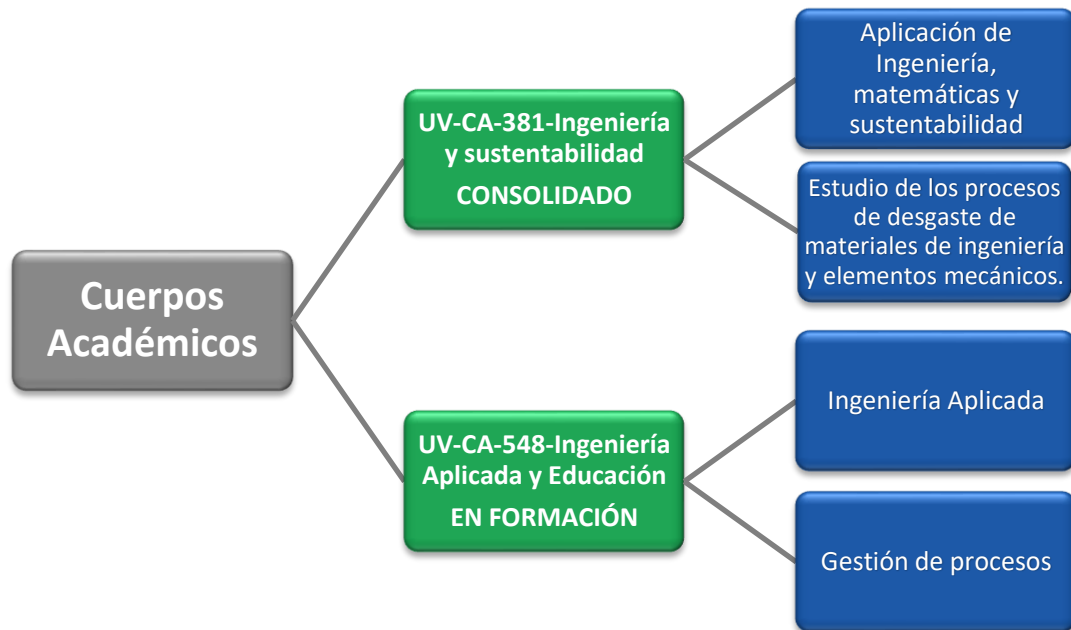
Cuerpos Académicos

UV-CA-381-Ingeniería y sustentabilidad
CONSOLIDADO

Aplicación de Ingeniería, matemáticas y sustentabilidad

Estudio de los procesos de desgaste de materiales de ingeniería y elementos mecánicos.

UV-CA-548-Ingeniería Aplicada y Educación
EN FORMACIÓN

Ingeniería Aplicada

Gestión de procesos